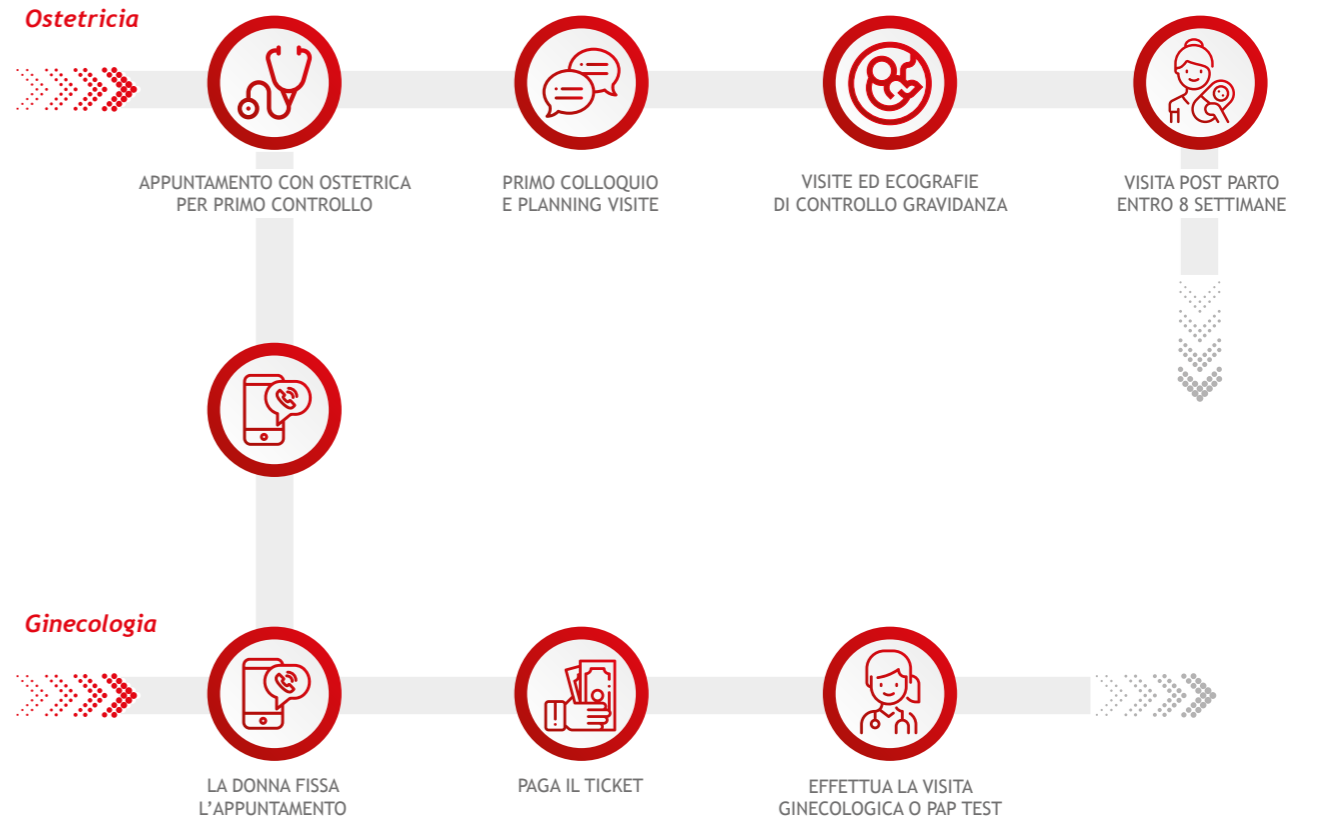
Ostetricia

APPUNTAMENTO CON OSTETRICA PER PRIMO CONTROLLO

PRIMO COLLOQUIO E PLANNING VISITE

VISITE ED ECOGRAFIE DI CONTROLLO GRAVIDANZA

VISITA POST PARTO ENTRO 8 SETTIMANE

Ginecologia

LA DONNA FISSA L'APPUNTAMENTO

PAGA IL TICKET

EFFETTUA LA VISITA GINECOLOGICA O PAP TEST